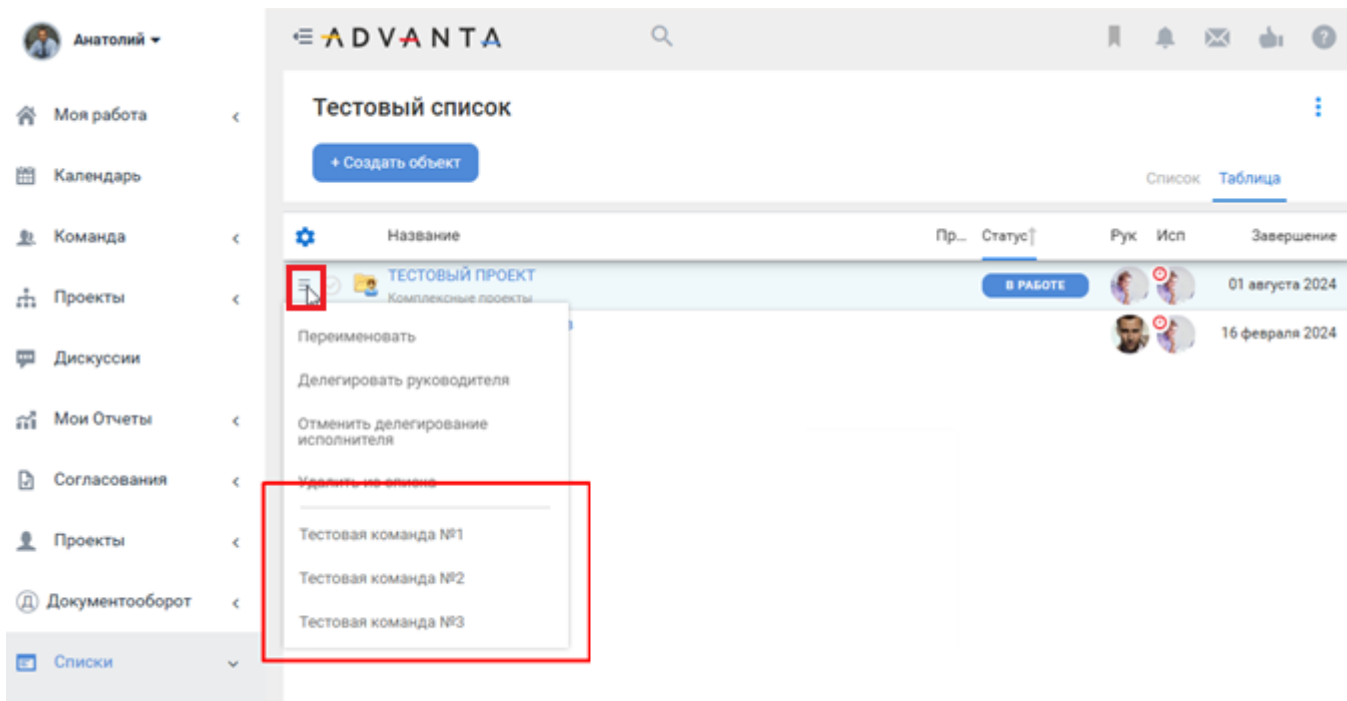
Анатолий

Моя работа

Календарь

Команда

Проекты

Дискуссии

Мои Отчеты

Согласования

Проекты

Документооборот

Списки

ADVANTA

Тестовый список

+ Создать объект

Список Таблица

| | Название | Пр... | Статус | Рук | Исп | Завершение |
|---|---|---|---|---|---|---|
| | ТЕСТОВЫЙ ПРОЕКТ Комплексные проекты | | В РАБОТЕ | | | 01 августа 2024 |
| | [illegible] | | | | | 16 февраля 2024 |

Переименовать

Делегировать руководителя

Отменить делегирование исполнителя

Удалить из списка

Тестовая команда №1

Тестовая команда №2

Тестовая команда №3